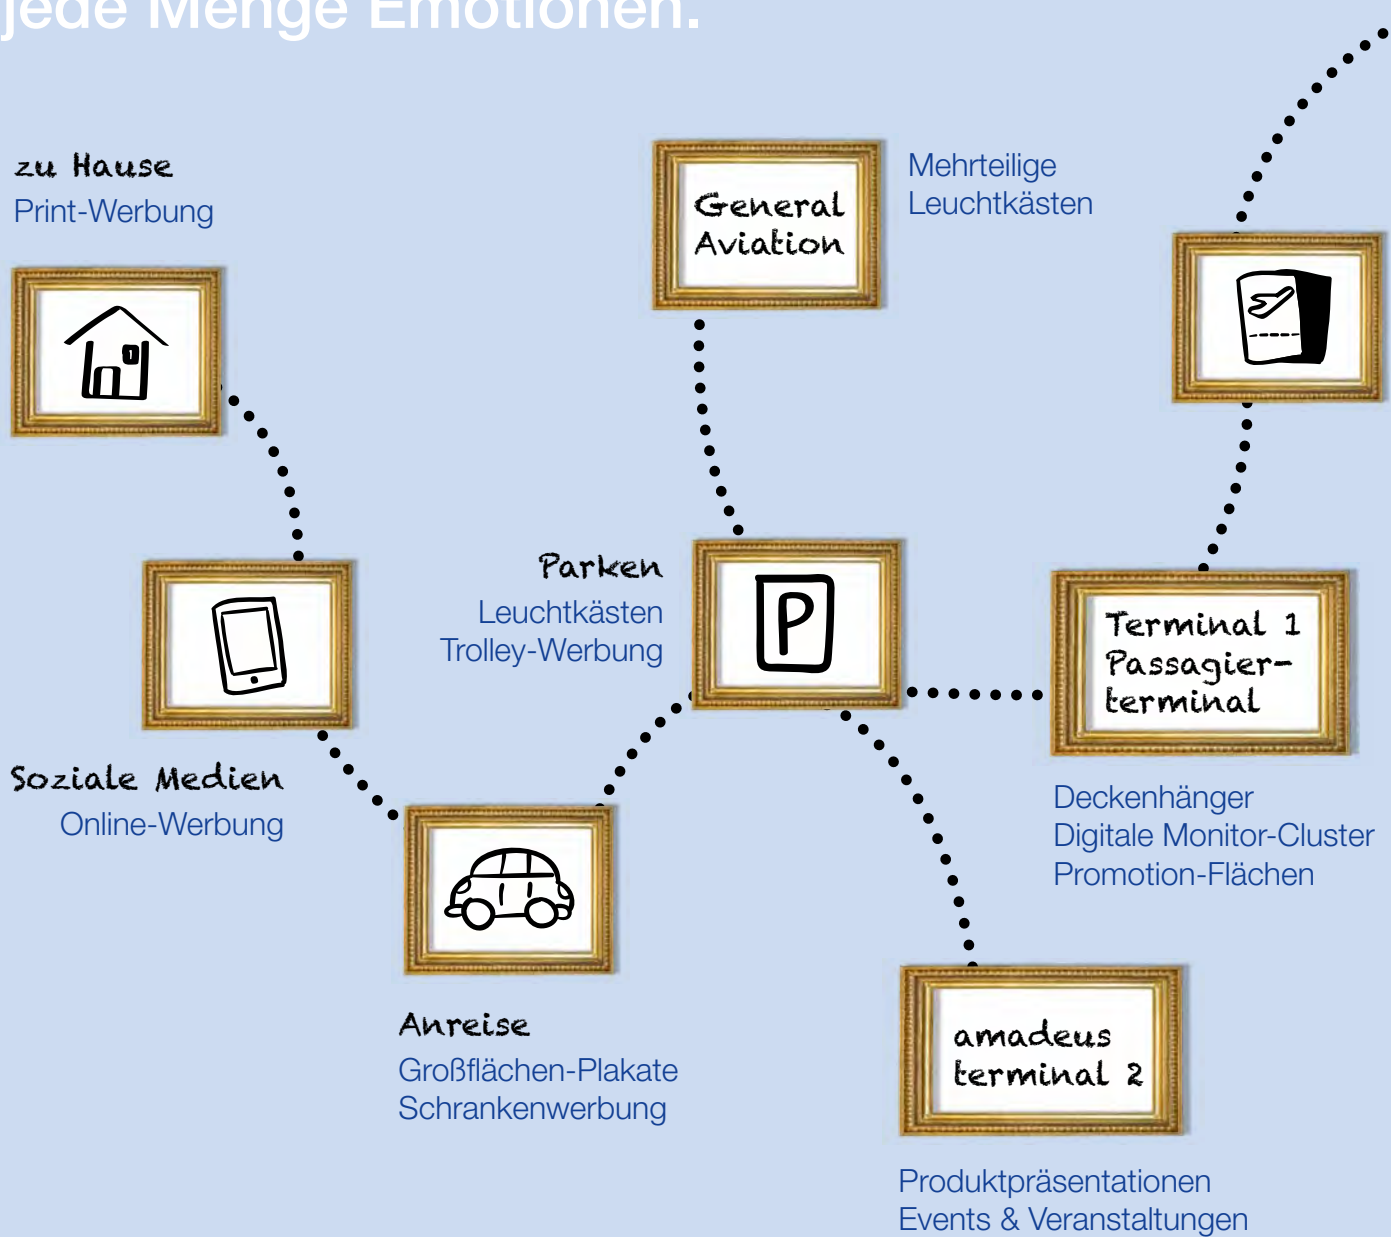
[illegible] Menge Emotionen.

zu Hause
Print-Werbung

General Aviation

Mehrteilige
Leuchtkästen

Soziale Medien
Online-Werbung

Parken
Leuchtkästen
Trolley-Werbung

P

Terminal 1
Passagierterminal

Deckenhänger
Digitale Monitor-Cluster
Promotion-Flächen

Anreise
Großflächen-Plakate
Schrankenwerbung

amadeus
terminal 2

Produktpräsentationen
Events & Veranstaltungen